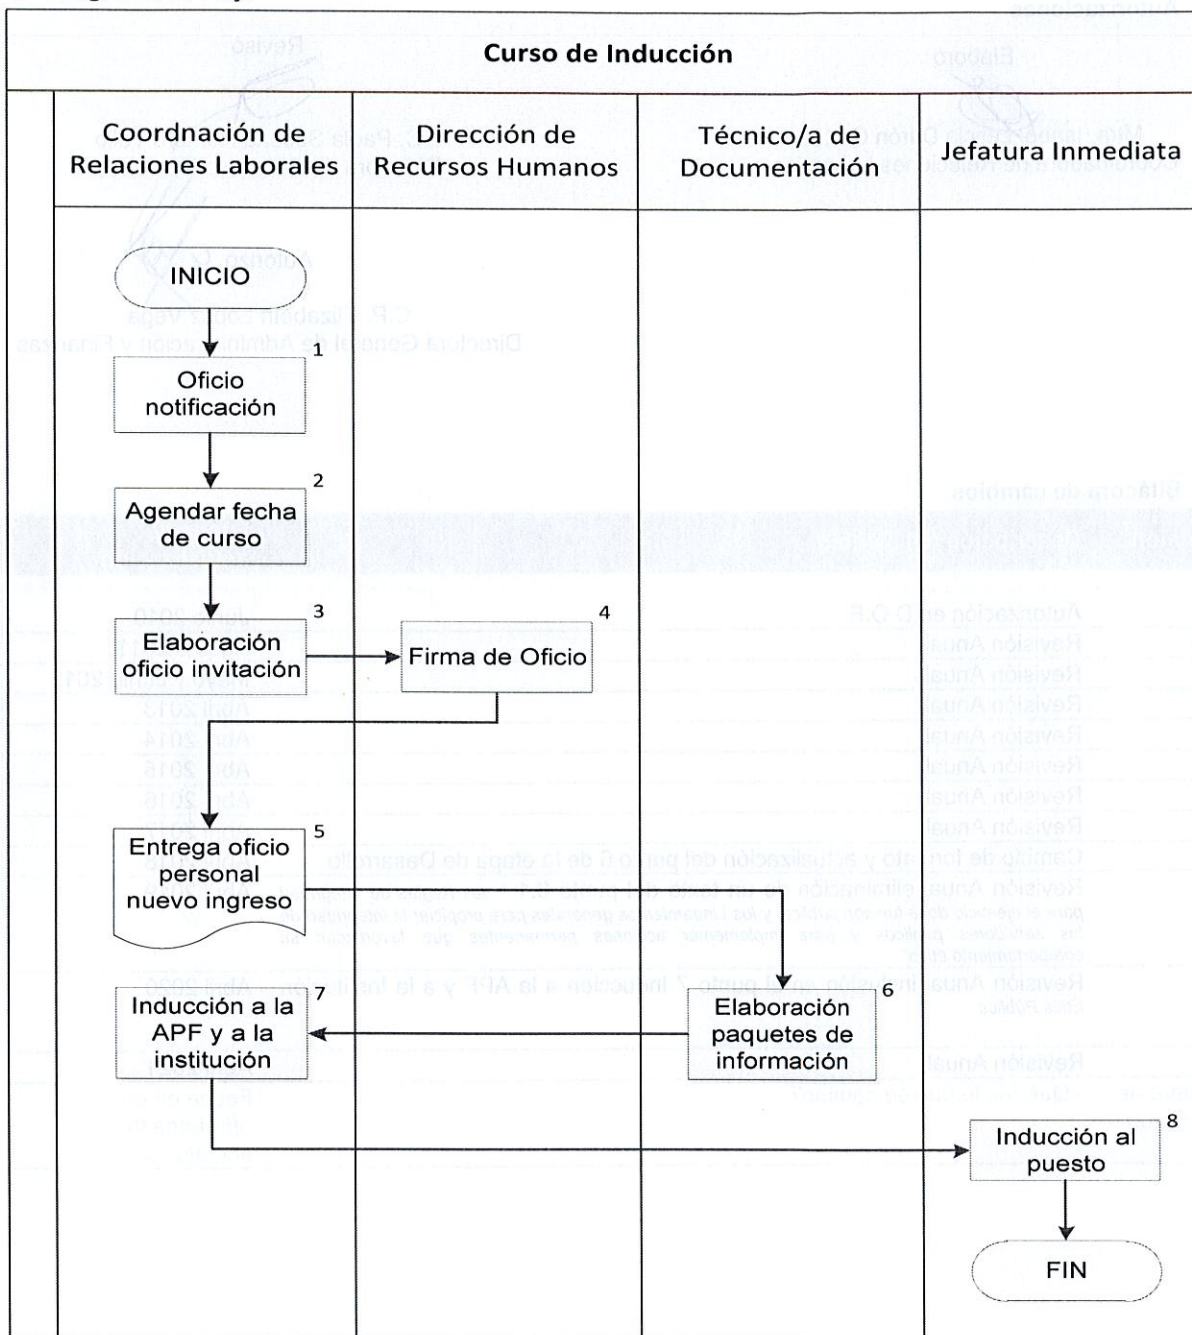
Curso de Inducción

Coordnación de Relaciones Laborales

Dirección de Recursos Humanos

Técnico/a de Documentación

Jefatura Inmediata

INICIO

1
Oficio notificación

2
Agendar fecha de curso

3
Elaboración oficio invitación

4
Firma de Oficio

5
Entrega oficio personal nuevo ingreso

6
Elaboración paquetes de información

7
Inducción a la APF y a la institución

8
Inducción al puesto

FIN